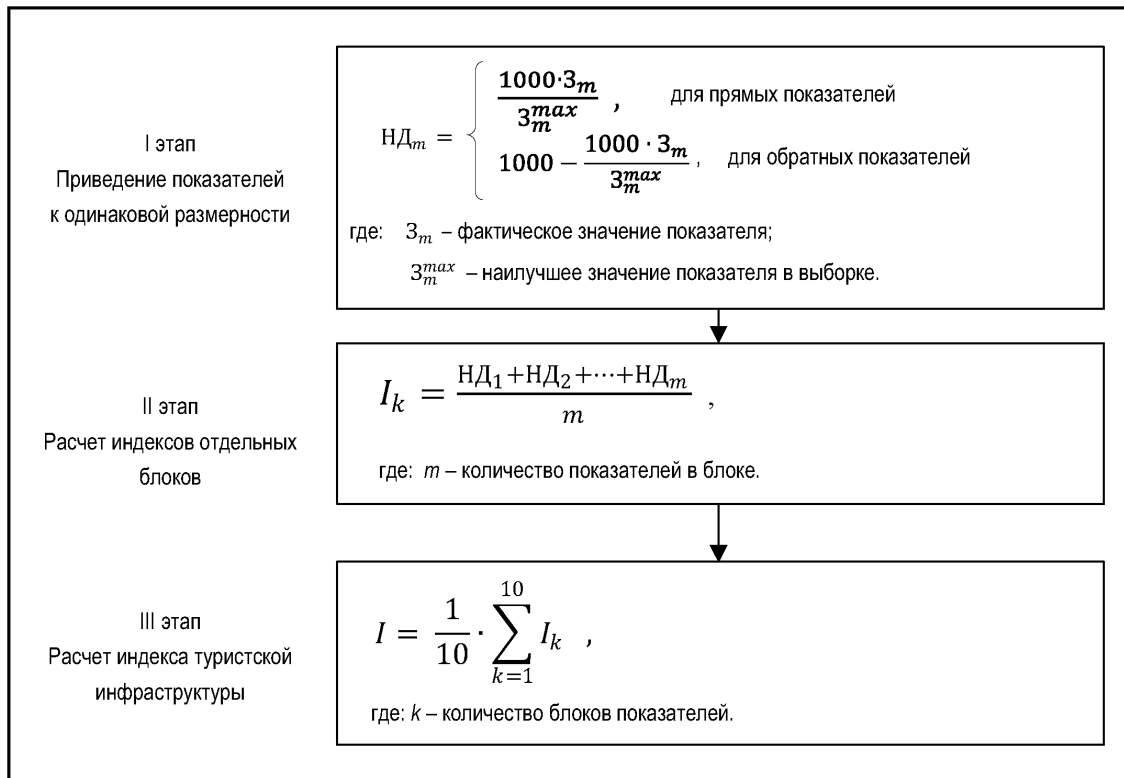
I этап
Приведение показателей к одинаковой размерности

$НД_m = \begin{cases} \frac{1000 \cdot З_m}{З_m^{max}}, & \text{для прямых показателей} \\ 1000 - \frac{1000 \cdot З_m}{З_m^{max}}, & \text{для обратных показателей} \end{cases}$

где: $З_m$ – фактическое значение показателя;
$З_m^{max}$ – наилучшее значение показателя в выборке.

II этап
Расчет индексов отдельных блоков

$I_k = \frac{НД_1 + НД_2 + \cdots + НД_m}{m}$,

где: $m$ – количество показателей в блоке.

III этап
Расчет индекса туристской инфраструктуры

$I = \frac{1}{10} \cdot \sum_{k=1}^{10} I_k$,

где: $k$ – количество блоков показателей.